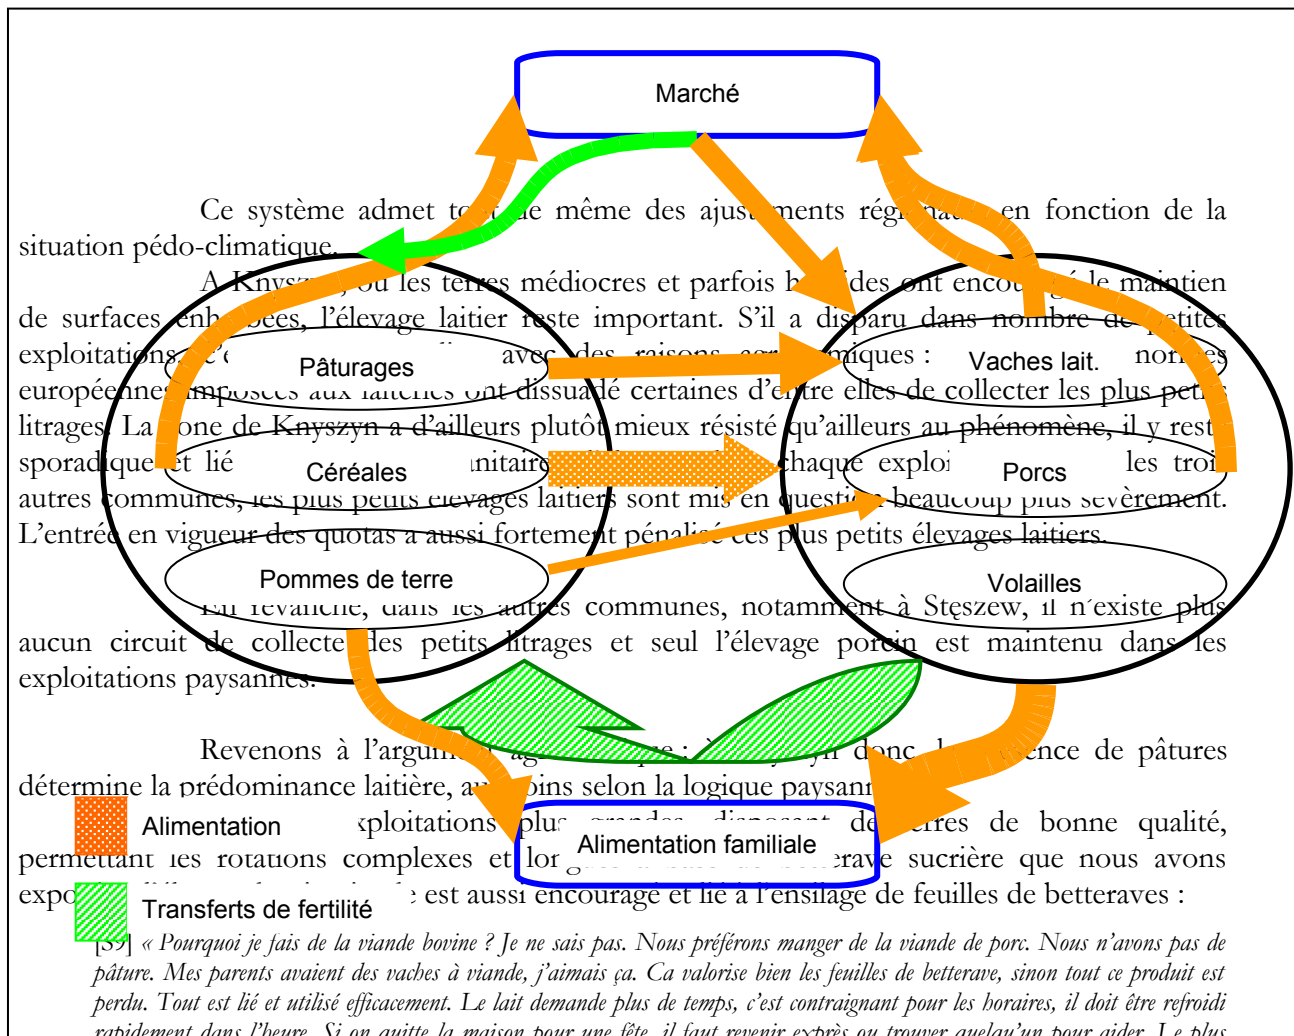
Marché

Ce système admet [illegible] de même des ajus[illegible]ments rég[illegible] en fonction de la situation pédo-climatique.

A Knysz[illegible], où les te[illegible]es médiocres et parfois h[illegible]des ont encou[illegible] le maintien de surfaces enh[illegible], l'élevage laitier reste important. S'il a disparu dans nombre de petites exploitations, c'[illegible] avec des raisons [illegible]miques : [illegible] nor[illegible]es européennes imposées aux laiteries ont dissuadé certaines d'entre elles de collecter les plus petits litrages. La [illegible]one de Knyszyn a d'ailleurs plutôt mieux résisté qu'ailleurs au phénomène, il y rest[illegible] sporadique et lié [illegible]nitair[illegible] chaque exploi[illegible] les troi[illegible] autres communes, les plus petits élevages laitiers sont mis en questi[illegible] beaucoup plus sévèrement. L'entrée en vigueur des quotas a aussi fortement pénalisé ces plus petits élevages laitiers.

En revanche, dans les autres communes, notamment à Stęszew, il n'existe plus aucun circuit de collecte des petits litrages et seul l'élevage porcin est maintenu dans les exploitations paysannes.

Pâturages

Céréales

Pommes de terre

Vaches lait.

Porcs

Volailles

Revenons à l'argu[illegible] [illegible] donc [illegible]nce de pâtures détermine la prédominance laitière, a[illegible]oins selon la logique paysann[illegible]

Alimentation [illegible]xploitations plus grandes disposent de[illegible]res de bonne qualité, permettant les rotations complexes et lor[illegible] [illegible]rave sucrière que nous avons expo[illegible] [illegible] est aussi encouragé et lié à l'ensilage de feuilles de betteraves :

Alimentation familiale

Transferts de fertilité

[39] « Pourquoi je fais de la viande bovine ? Je ne sais pas. Nous préférons manger de la viande de porc. Nous n'avons pas de pâture. Mes parents avaient des vaches à viande, j'aimais ça. Ca valorise bien les feuilles de betterave, sinon tout ce produit est perdu. Tout est lié et utilisé efficacement. Le lait demande plus de temps, c'est contraignant pour les horaires, il doit être refroidi rapidement dans l'heure. Si on quitte la maison pour une fête, il faut revenir exprès ou trouver quelqu'un pour aider. Le plus